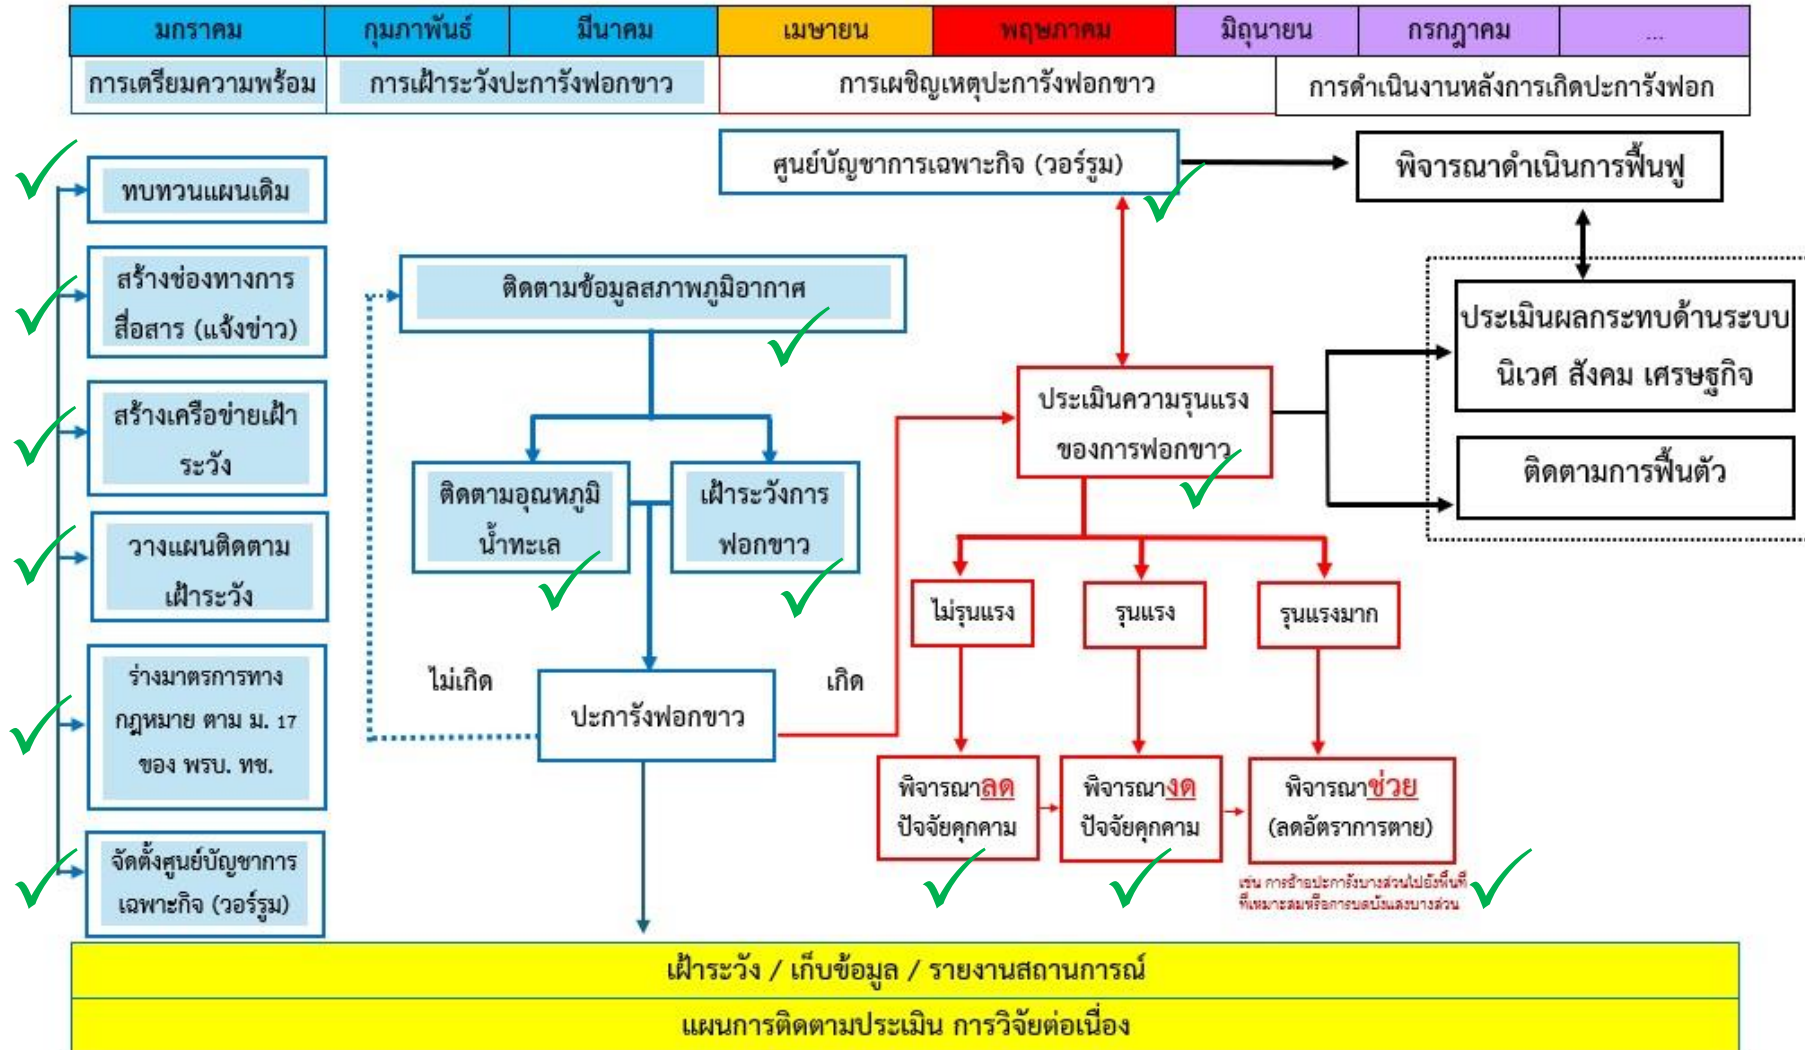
| มกราคม | กุมภาพันธ์ | มีนาคม | เมษายน | พฤษภาคม | มิถุนายน | กรกฎาคม | ... |
|---|---|---|---|---|---|---|---|
| การเตรียมความพร้อม | การเฝ้าระวังปะการังฟอกขาว | | การเผชิญเหตุปะการังฟอกขาว | | การดำเนินงานหลังการเกิดปะการังฟอก | | |

ทบทวนแผนเดิม

สร้างช่องทางการสื่อสาร (แจ้งข่าว)

สร้างเครือข่ายเฝ้าระวัง

วางแผนติดตามเฝ้าระวัง

ร่างมาตรการทางกฎหมาย ตาม ม. 17 ของ พรบ. ทช.

จัดตั้งศูนย์บัญชาการเฉพาะกิจ (วอร์รูม)

ติดตามข้อมูลสภาพภูมิอากาศ

ติดตามอุณหภูมิน้ำทะเล

เฝ้าระวังการฟอกขาว

ไม่เกิด

ปะการังฟอกขาว

เกิด

ศูนย์บัญชาการเฉพาะกิจ (วอร์รูม)

พิจารณาดำเนินการฟื้นฟู

ประเมินความรุนแรงของการฟอกขาว

ประเมินผลกระทบด้านระบบนิเวศ สังคม เศรษฐกิจ

ติดตามการฟื้นตัว

ไม่รุนแรง

รุนแรง

รุนแรงมาก

พิจารณาลดปัจจัยคุกคาม

พิจารณางดปัจจัยคุกคาม

พิจารณาช่วย (ลดอัตราการตาย)

เช่น การย้ายปะการังบางส่วนไปยังพื้นที่ที่เหมาะสมหรือการบดบังแสงบางส่วน

เฝ้าระวัง / เก็บข้อมูล / รายงานสถานการณ์

แผนการติดตามประเมิน การวิจัยต่อเนื่อง